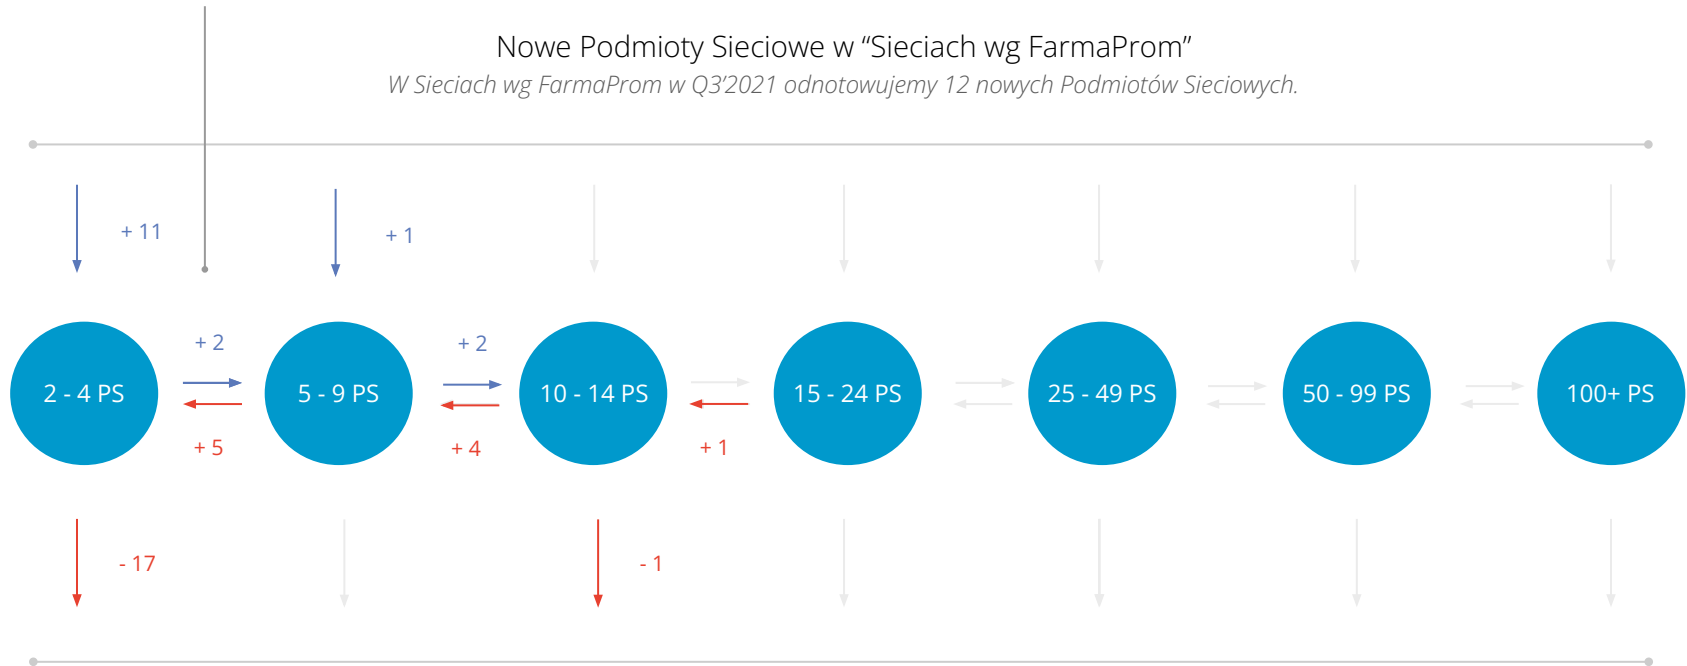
Nowe Podmioty Sieciowe w “Sieciach wg FarmaProm”

W Sieciach wg FarmaProm w Q3’2021 odnotowujemy 12 nowych Podmiotów Sieciowych.

+ 11

+ 1

+ 2

+ 2

2 - 4 PS

5 - 9 PS

10 - 14 PS

15 - 24 PS

25 - 49 PS

50 - 99 PS

100+ PS

+ 5

+ 4

+ 1

- 17

- 1